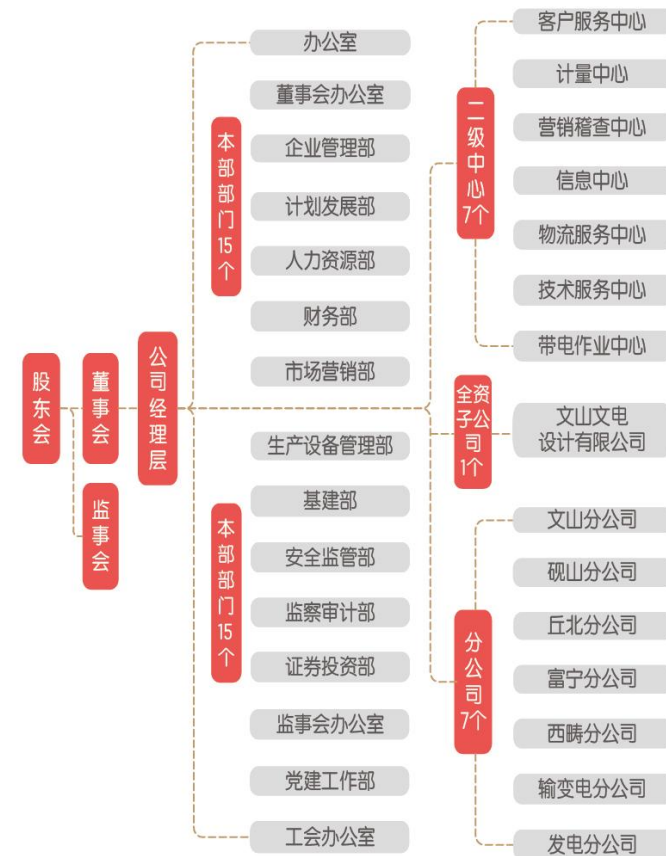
股东会

董事会

监事会

公司经理层

本部部门15个

办公室

董事会办公室

企业管理部

计划发展部

人力资源部

财务部

市场营销部

本部部门15个

生产设备管理部

基建部

安全监管部

监察审计部

证券投资部

监事会办公室

党建工作部

工会办公室

二级中心7个

客户服务中心

计量中心

营销稽查中心

信息中心

物流服务中心

技术服务中心

带电作业中心

全资子公司1个

文山文电设计有限公司

分公司7个

文山分公司

砚山分公司

丘北分公司

富宁分公司

西畴分公司

输变电分公司

发电分公司